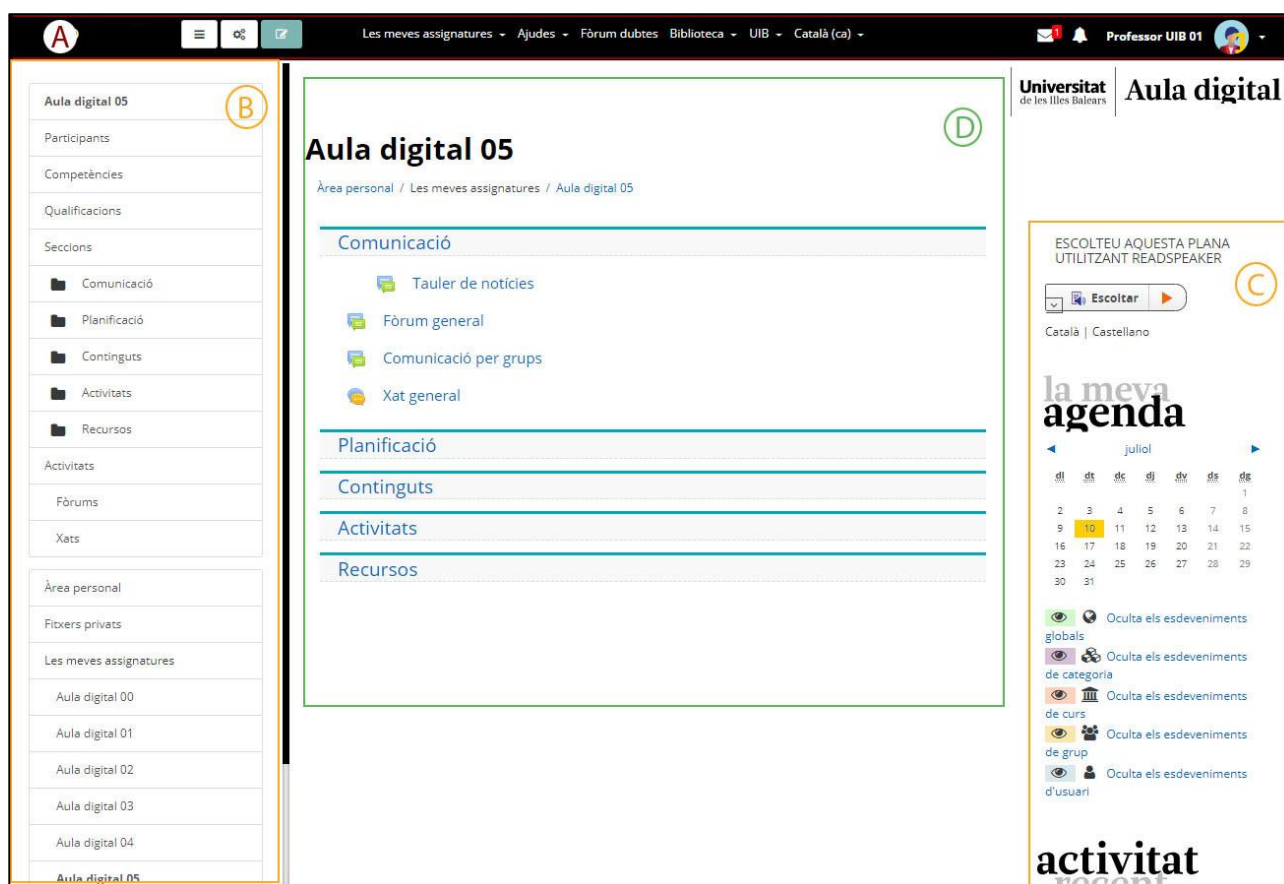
A

Les meves assignatures ▾ Ajudes ▾ Fòrum dubtes Biblioteca ▾ UIB ▾ Català (ca) ▾

1

Professor UIB 01

B

Aula digital 05
Participants
Competències
Qualificacions
Seccions
Comunicació
Planificació
Continguts
Activitats
Recursos
Activitats
Fòrums
Xats

Àrea personal
Fitxers privats
Les meves assignatures
Aula digital 00
Aula digital 01
Aula digital 02
Aula digital 03
Aula digital 04
Aula digital 05

D

Aula digital 05

Àrea personal / Les meves assignatures / Aula digital 05

Comunicació

Tauler de notícies

Fòrum general

Comunicació per grups

Xat general

Planificació

Continguts

Activitats

Recursos

Universitat de les Illes Balears

Aula digital

C

ESCOLTEU AQUESTA PLANA UTILITZANT READSPEAKER

Escoltar

Català | Castellano

la meva agenda

juliol

| dl | dt | dc | dj | dv | ds | dg |
|---|---|---|---|---|---|---|
| | | | | | | 1 |
| 2 | 3 | 4 | 5 | 6 | 7 | 8 |
| 9 | 10 | 11 | 12 | 13 | 14 | 15 |
| 16 | 17 | 18 | 19 | 20 | 21 | 22 |
| 23 | 24 | 25 | 26 | 27 | 28 | 29 |
| 30 | 31 | | | | | |

Oculta els esdeveniments globals
Oculta els esdeveniments de categoria
Oculta els esdeveniments de curs
Oculta els esdeveniments de grup
Oculta els esdeveniments d'usuari

activitat
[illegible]